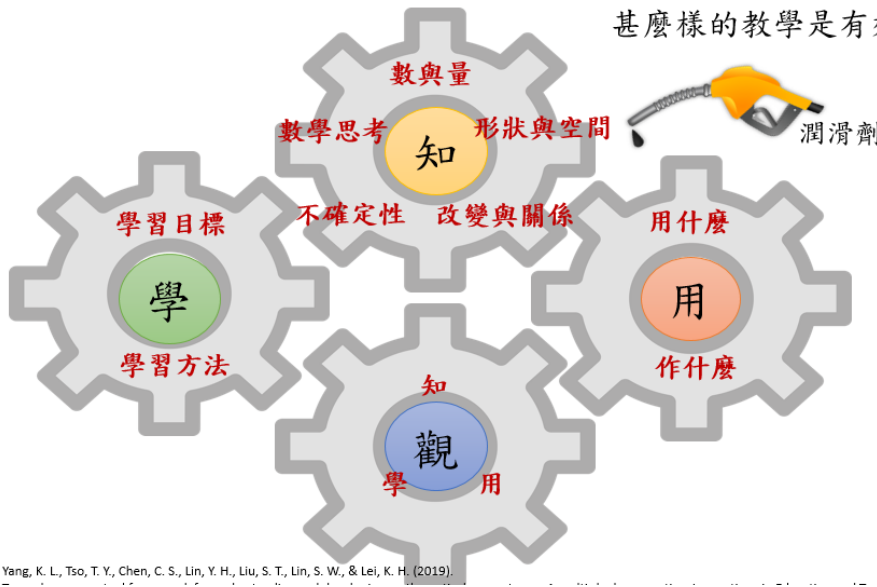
甚麼樣的教學是有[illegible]

潤滑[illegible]

數與量

數學思考

知

形狀與空間

不確定性

改變與關係

學習目標

學

學習方法

用什麼

用

作什麼

知

觀

學

用

Yang, K. L., Tso, T. Y., Chen, C. S., Lin, Y. H., Liu, S. T., Lin, S. W., & Lei, K. H. (2019).
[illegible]